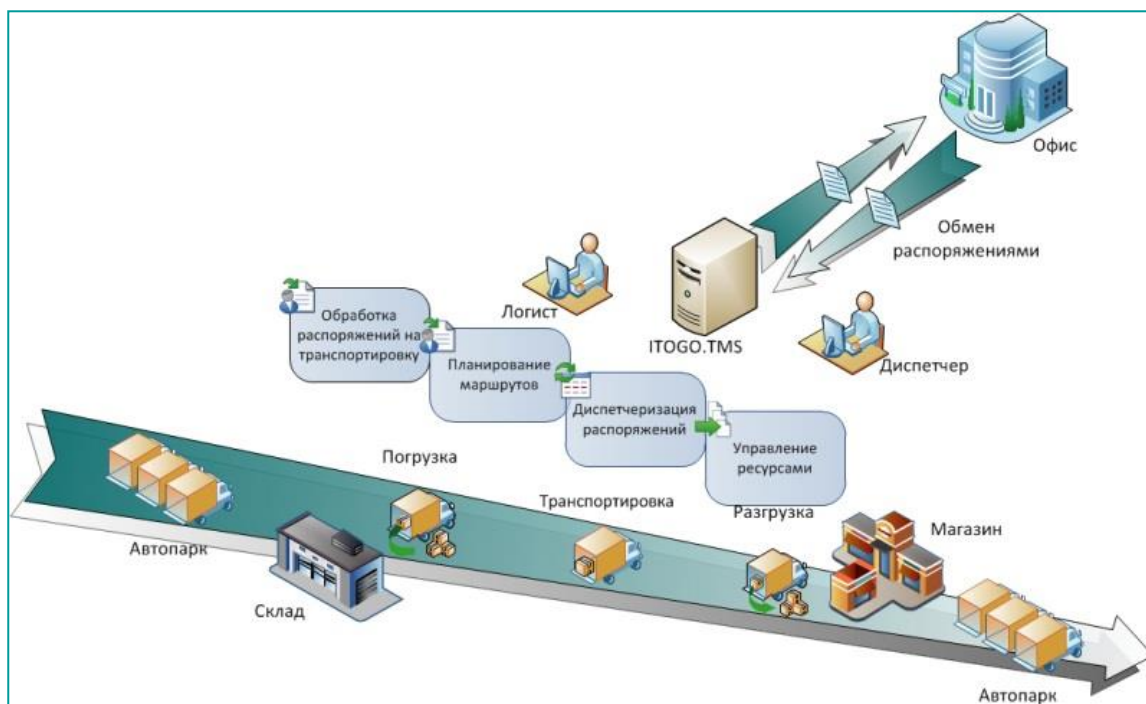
Офис

Обмен распоряжениями

Логист

ITOGO.TMS

Диспетчер

Обработка распоряжений на транспортировку

Планирование маршрутов

Диспетчеризация распоряжений

Управление ресурсами

Погрузка

Транспортировка

Разгрузка

Магазин

Автопарк

Склад

Автопарк